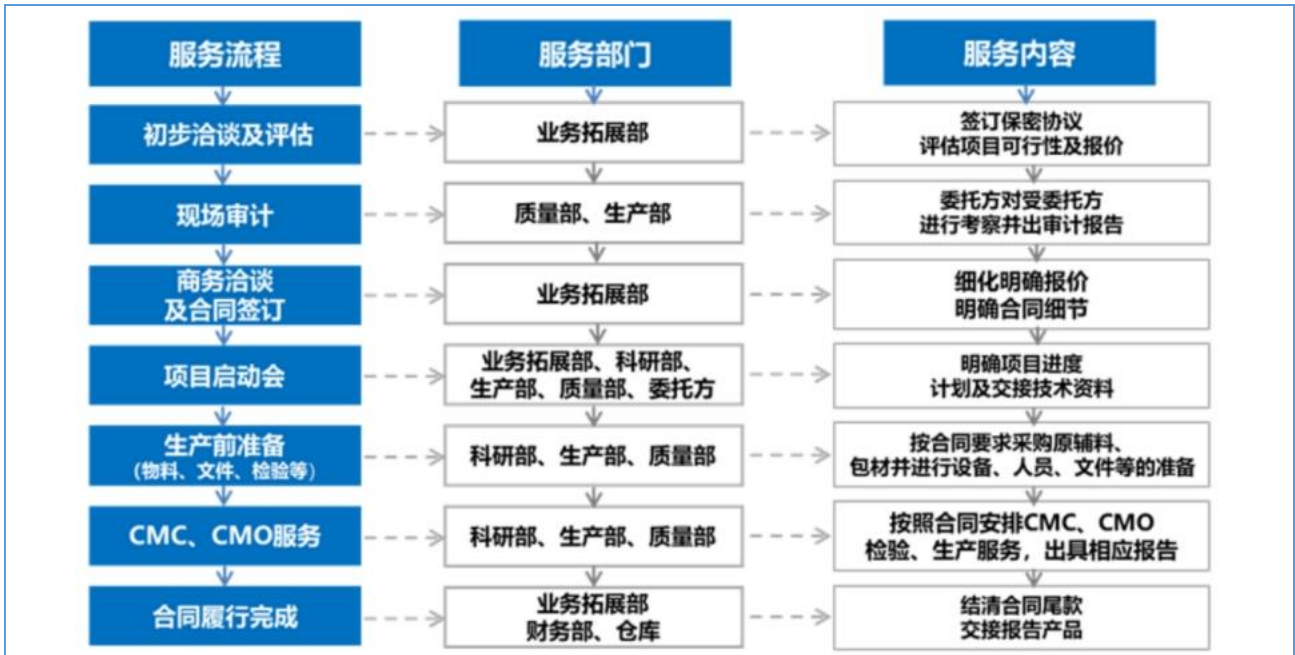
服务流程

初步洽谈及评估

现场审计

商务洽谈
及合同签订

项目启动会

生产前准备
（物料、文件、检验等）

CMC、CMO服务

合同履行完成

服务部门

业务拓展部

质量部、生产部

业务拓展部

业务拓展部、科研部、
生产部、质量部、委托方

科研部、生产部、质量部

科研部、生产部、质量部

业务拓展部
财务部、仓库

服务内容

签订保密协议
评估项目可行性及报价

委托方对受委托方
进行考察并出审计报告

细化明确报价
明确合同细节

明确项目进度
计划及交接技术资料

按合同要求采购原辅料、
包材并进行设备、人员、文件等的准备

按照合同安排CMC、CMO
检验、生产服务，出具相应报告

结清合同尾款
交接报告产品